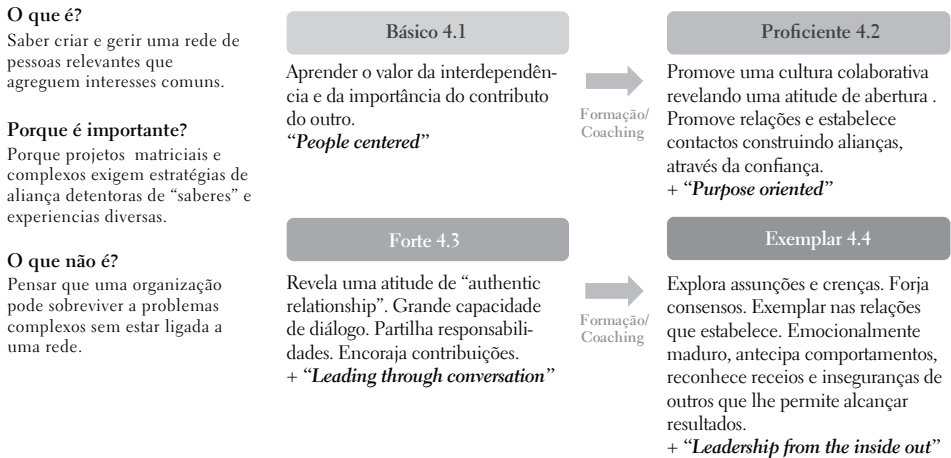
O que é?
Saber criar e gerir uma rede de pessoas relevantes que agreguem interesses comuns.

Porque é importante?
Porque projetos matriciais e complexos exigem estratégias de aliança detentoras de "saberes" e experiencias diversas.

O que não é?
Pensar que uma organização pode sobreviver a problemas complexos sem estar ligada a uma rede.

Básico 4.1

Aprender o valor da interdependência e da importância do contributo do outro.
"People centered"

Formação/ Coaching

Proficiente 4.2

Promove uma cultura colaborativa revelando uma atitude de abertura . Promove relações e estabelece contactos construindo alianças, através da confiança.
+ "Purpose oriented"

Forte 4.3

Revela uma atitude de "authentic relationship". Grande capacidade de diálogo. Partilha responsabilidades. Encoraja contribuições.
+ "Leading through conversation"

Formação/ Coaching

Exemplar 4.4

Explora assunções e crenças. Forja consensos. Exemplar nas relações que estabelece. Emocionalmente maduro, antecipa comportamentos, reconhece receios e inseguranças de outros que lhe permite alcançar resultados.
+ "Leadership from the inside out"